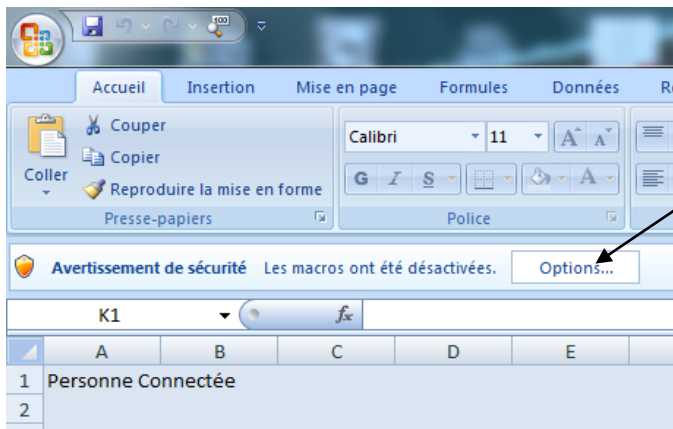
Accueil Insertion Mise en page Formules Données R

Couper
Copier
Coller
Reproduire la mise en forme
Presse-papiers

Calibri 11
G I S
Police

Avertissement de sécurité Les macros ont été désactivées. Options...

K1
$f_x$

| | A | B | C | D | E |
|---|---|---|---|---|---|
| 1 | Personne Connectée | | | | |
| 2 | | | | | |